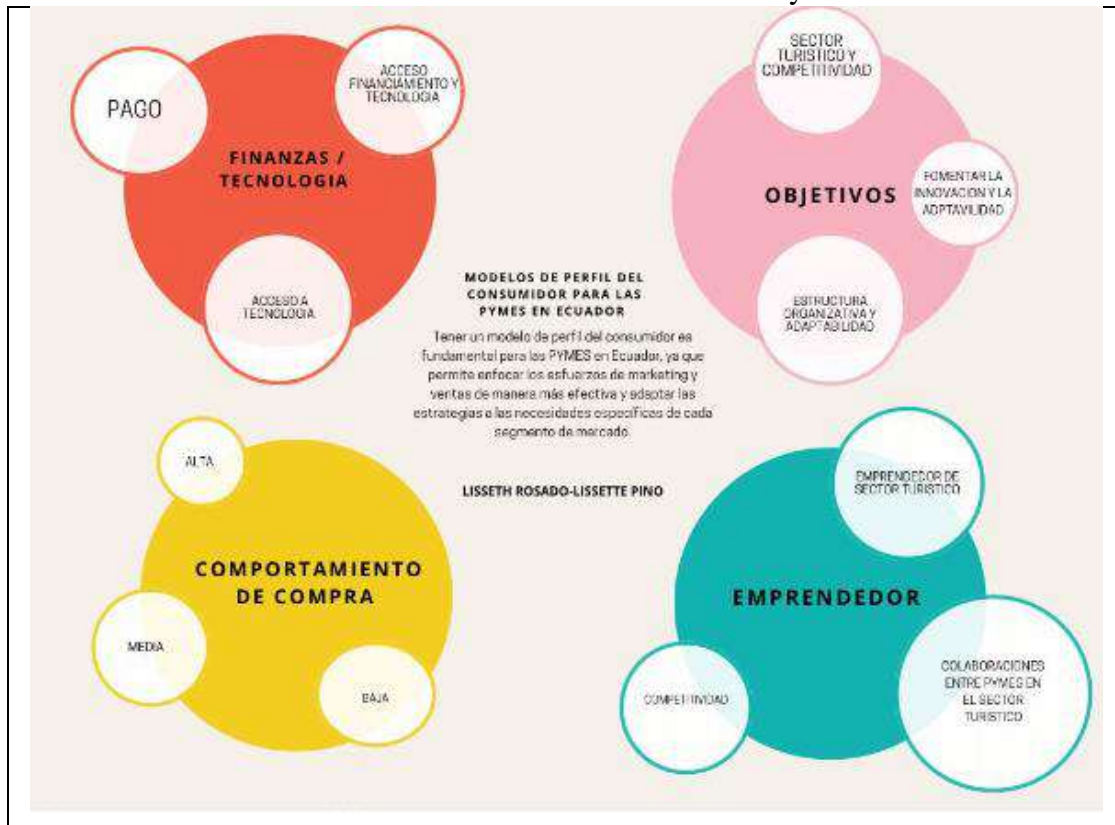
PAGO

ACCESO FINANCIAMIENTO Y TECNOLOGIA

FINANZAS / TECNOLOGIA

ACCESO A TECNOLOGIA

SECTOR TURISTICO Y COMPETITIVIDAD

OBJETIVOS

FOMENTAR LA INNOVACION Y LA ADPTAVILIDAD

ESTRUCTURA ORGANIZATIVA Y ADAPTABILIDAD

MODELOS DE PERFIL DEL CONSUMIDOR PARA LAS PYMES EN ECUADOR

Tener un modelo de perfil del consumidor es fundamental para las PYMES en Ecuador, ya que permite enfocar los esfuerzos de marketing y ventas de manera más efectiva y adaptar las estrategias a las necesidades específicas de cada segmento de mercado.

LISSETH ROSADO-LISSETTE PINO

ALTA

COMPORTAMIENTO DE COMPRA

MEDIA

BAJA

EMPRENDEDOR DE SECTOR TURISTICO

EMPRENDEDOR

COMPETITIVIDAD

COLABORACIONES ENTRE PYMES EN EL SECTOR TURISTICO